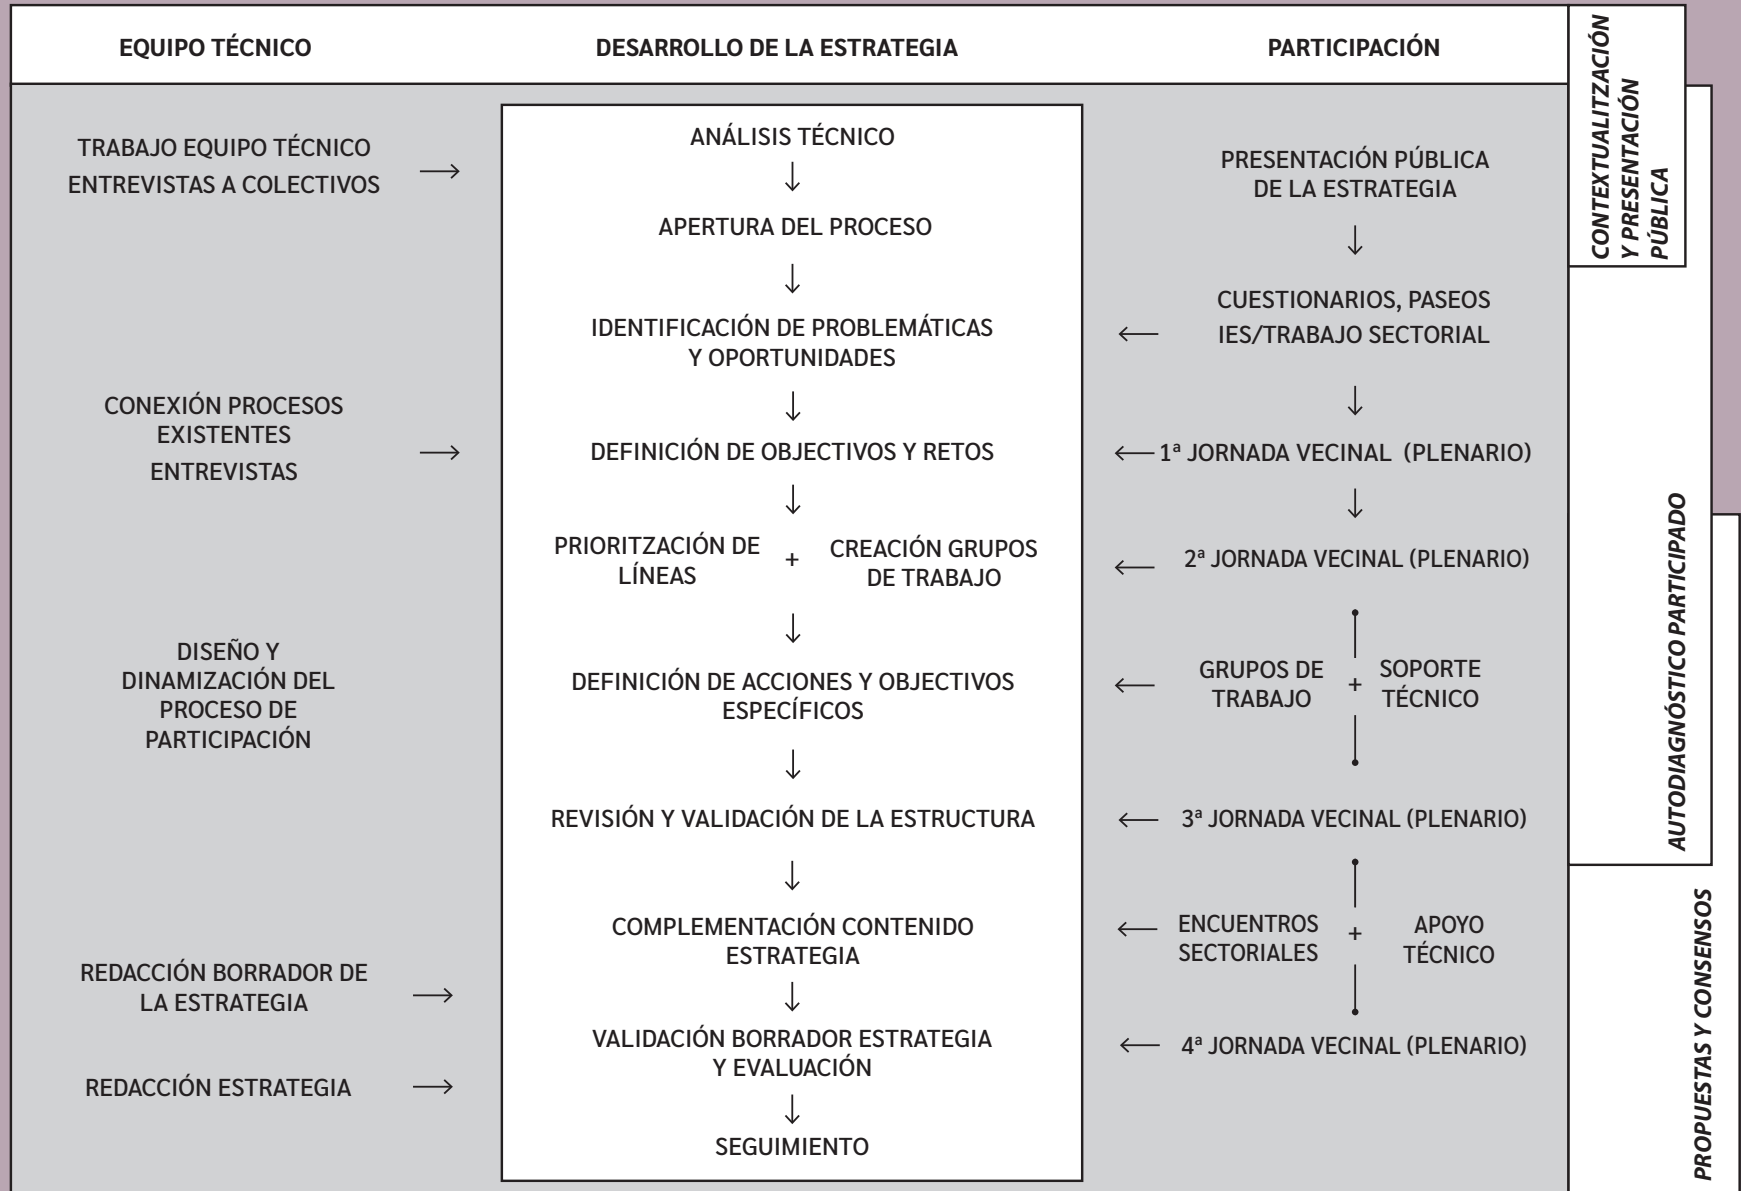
EQUIPO TÉCNICO

DESARROLLO DE LA ESTRATEGIA

PARTICIPACIÓN

CONTEXTUALITZACIÓN Y PRESENTACIÓN PÚBLICA

AUTODIAGNÓSTICO PARTICIPADO

PROPUESTAS Y CONSENSOS

TRABAJO EQUIPO TÉCNICO
ENTREVISTAS A COLECTIVOS →

ANÁLISIS TÉCNICO
↓
APERTURA DEL PROCESO
↓
IDENTIFICACIÓN DE PROBLEMÁTICAS Y OPORTUNIDADES
↓
DEFINICIÓN DE OBJECTIVOS Y RETOS
↓
PRIORITZACIÓN DE LÍNEAS + CREACIÓN GRUPOS DE TRABAJO
↓
DEFINICIÓN DE ACCIONES Y OBJECTIVOS ESPECÍFICOS
↓
REVISIÓN Y VALIDACIÓN DE LA ESTRUCTURA
↓
COMPLEMENTACIÓN CONTENIDO ESTRATEGIA
↓
VALIDACIÓN BORRADOR ESTRATEGIA Y EVALUACIÓN
↓
SEGUIMIENTO

PRESENTACIÓN PÚBLICA DE LA ESTRATEGIA
↓
← CUESTIONARIOS, PASEOS IES/TRABAJO SECTORIAL
↓
← 1ª JORNADA VECINAL (PLENARIO)
↓
← 2ª JORNADA VECINAL (PLENARIO)

← GRUPOS DE TRABAJO + SOPORTE TÉCNICO

← 3ª JORNADA VECINAL (PLENARIO)

← ENCUENTROS SECTORIALES + APOYO TÉCNICO

← 4ª JORNADA VECINAL (PLENARIO)

CONEXIÓN PROCESOS EXISTENTES
ENTREVISTAS →

DISEÑO Y DINAMIZACIÓN DEL PROCESO DE PARTICIPACIÓN

REDACCIÓN BORRADOR DE LA ESTRATEGIA →

REDACCIÓN ESTRATEGIA →